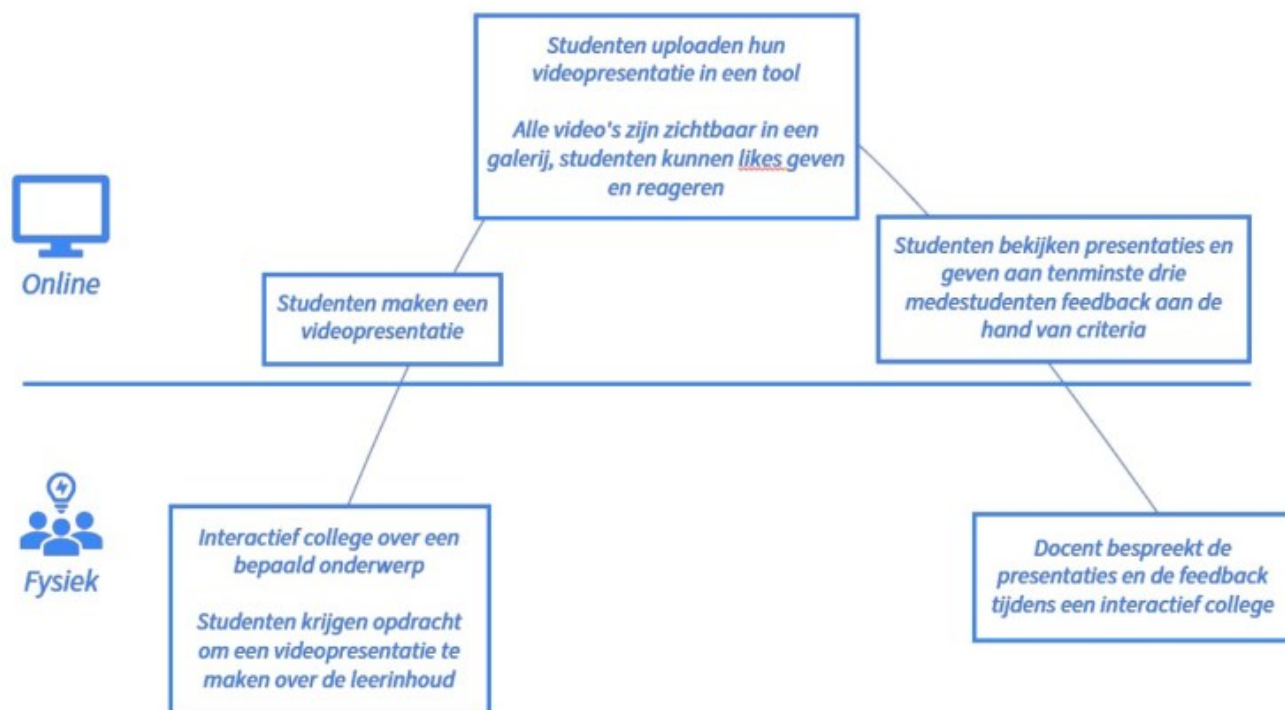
Online

Fysiek

Interactief college over een bepaald onderwerp

Studenten krijgen opdracht om een videopresentatie te maken over de leerinhoud

Studenten maken een videopresentatie

Studenten uploaden hun videopresentatie in een tool

Alle video's zijn zichtbaar in een galerij, studenten kunnen likes geven en reageren

Studenten bekijken presentaties en geven aan tenminste drie medestudenten feedback aan de hand van criteria

Docent bespreekt de presentaties en de feedback tijdens een interactief college